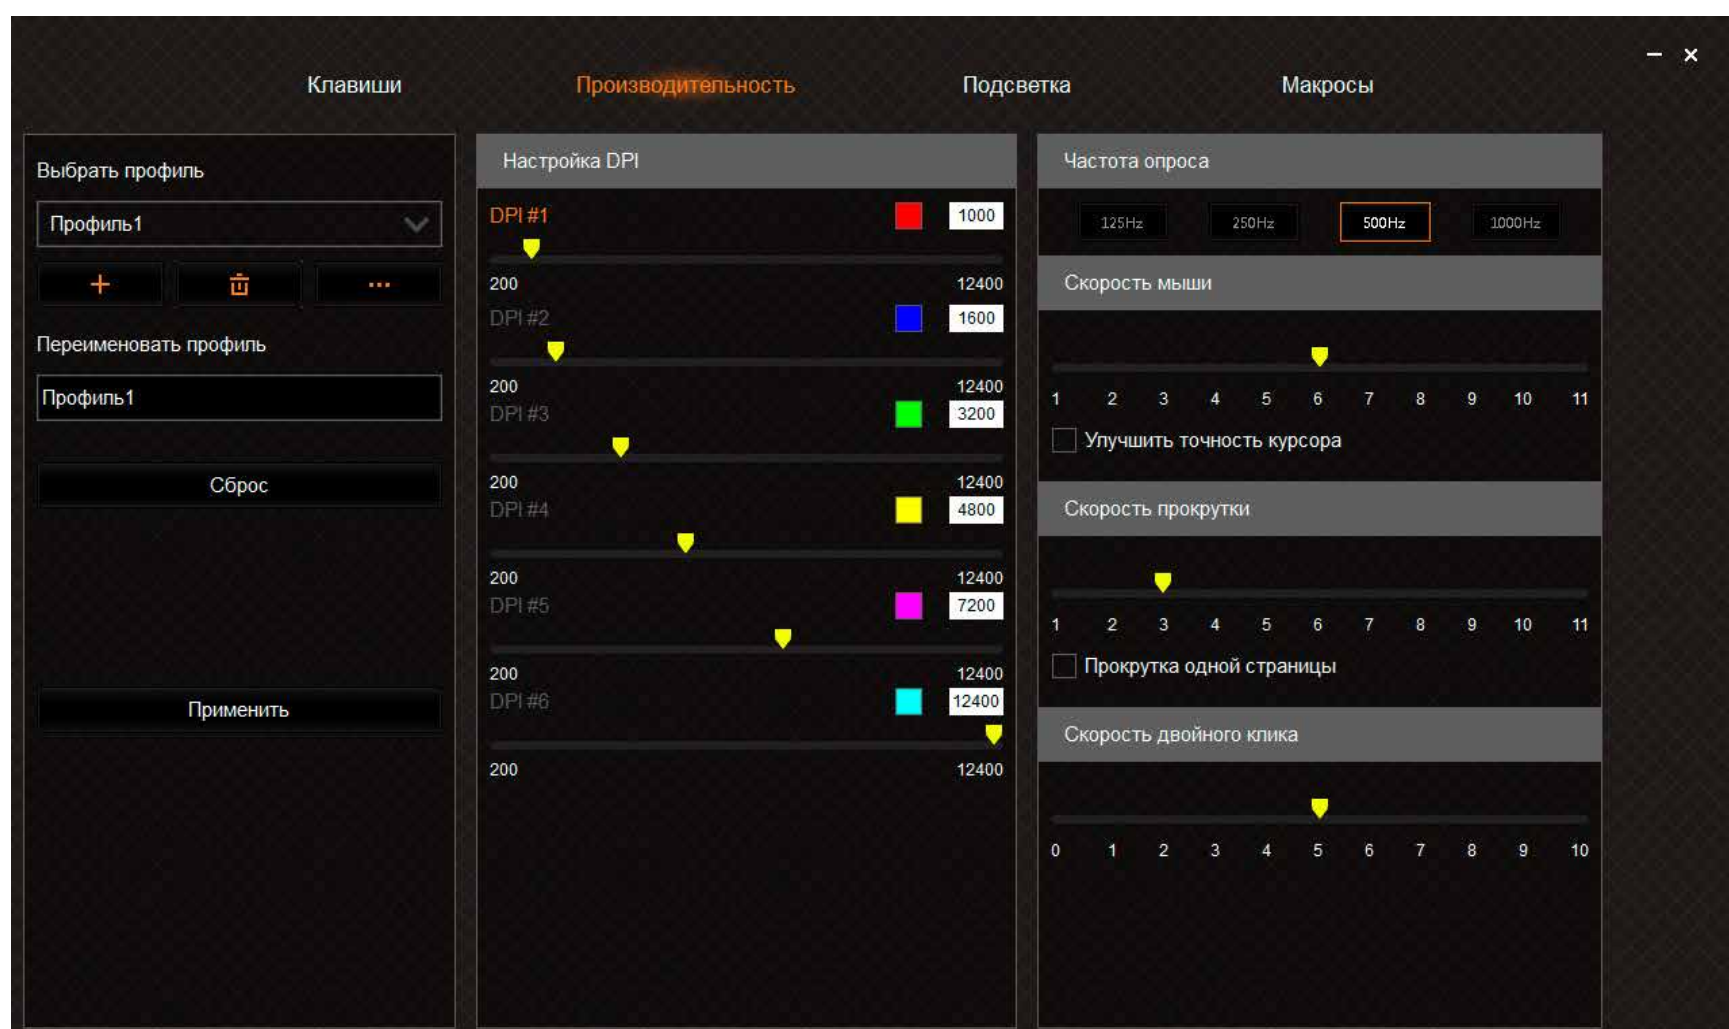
– ×

Клавиши Производительность Подсветка Макросы

Выбрать профиль

Профиль1

+ ···

Переименовать профиль

Профиль1

Сброс

Применить

Настройка DPI

DPI #1 1000

200 12400

DPI #2 1600

200 12400

DPI #3 3200

200 12400

DPI #4 4800

200 12400

DPI #5 7200

200 12400

DPI #6 12400

200 12400

Частота опроса

125Hz 250Hz 500Hz 1000Hz

Скорость мыши

1 2 3 4 5 6 7 8 9 10 11

Улучшить точность курсора

Скорость прокрутки

1 2 3 4 5 6 7 8 9 10 11

Прокрутка одной страницы

Скорость двойного клика

0 1 2 3 4 5 6 7 8 9 10